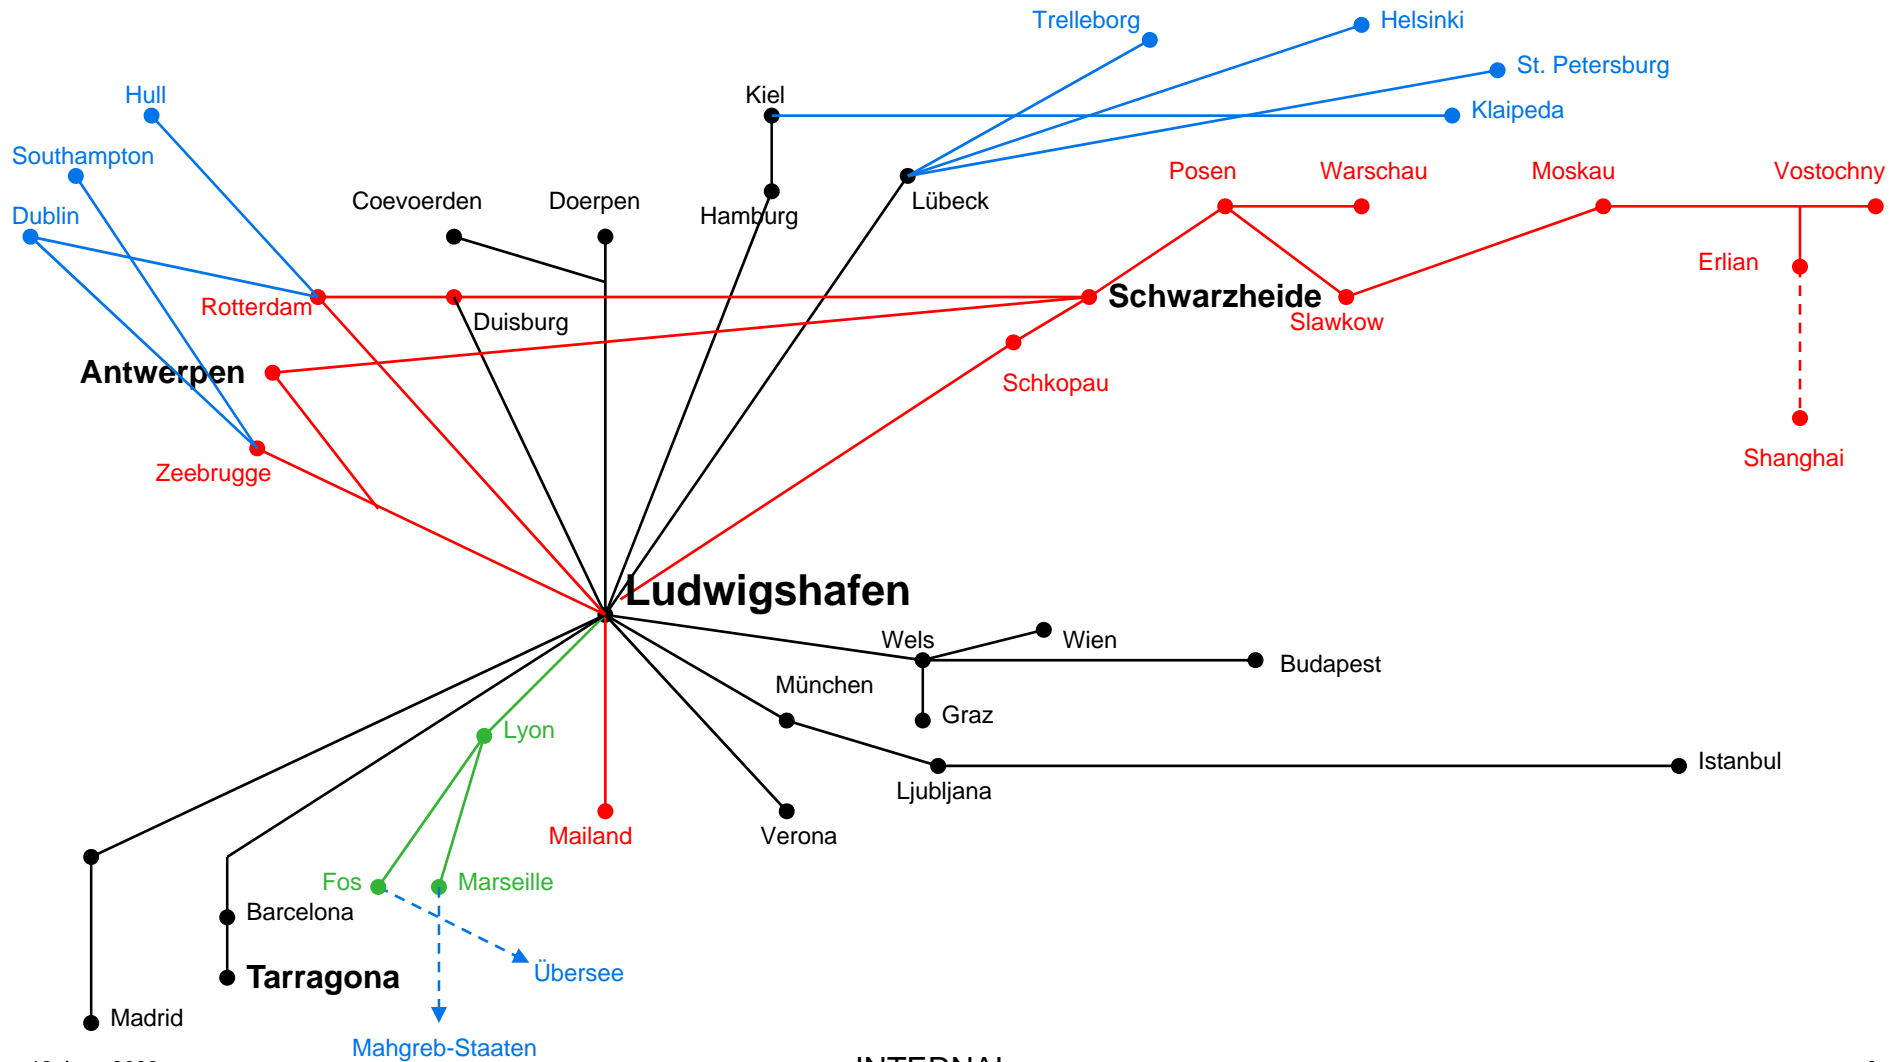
Trelleborg
Helsinki
St. Petersburg
Klaipeda
Hull
Kiel
Southampton
Posen
Warschau
Moskau
Vostochny
Coevoerden
Doerpen
Hamburg
Lübeck
Dublin
Erlian
Rotterdam
Schwarzheide
Duisburg
Slawkow
Antwerpen
Schkopau
Shanghai
Zeebrugge
Ludwigshafen
Wels
Wien
Budapest
München
Graz
Lyon
Istanbul
Ljubljana
Mailand
Verona
Fos
Marseille
Barcelona
Übersee
Tarragona
Madrid
Mahgreb-Staaten
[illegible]
INTERNAL
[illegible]